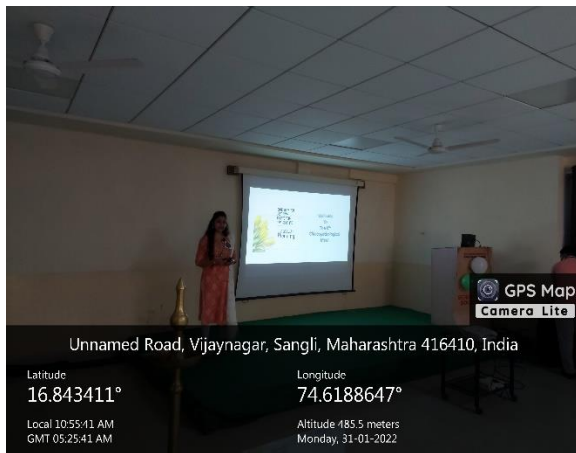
GPS Map Camera Lite

Unnamed Road, Vijaynagar, Sangli, Maharashtra 416410, India

Latitude
16.843411°

Longitude
74.6188647°

Local 10:55:41 AM
GMT 05:25:41 AM

Altitude 485.5 meters
Monday, 31-01-2022